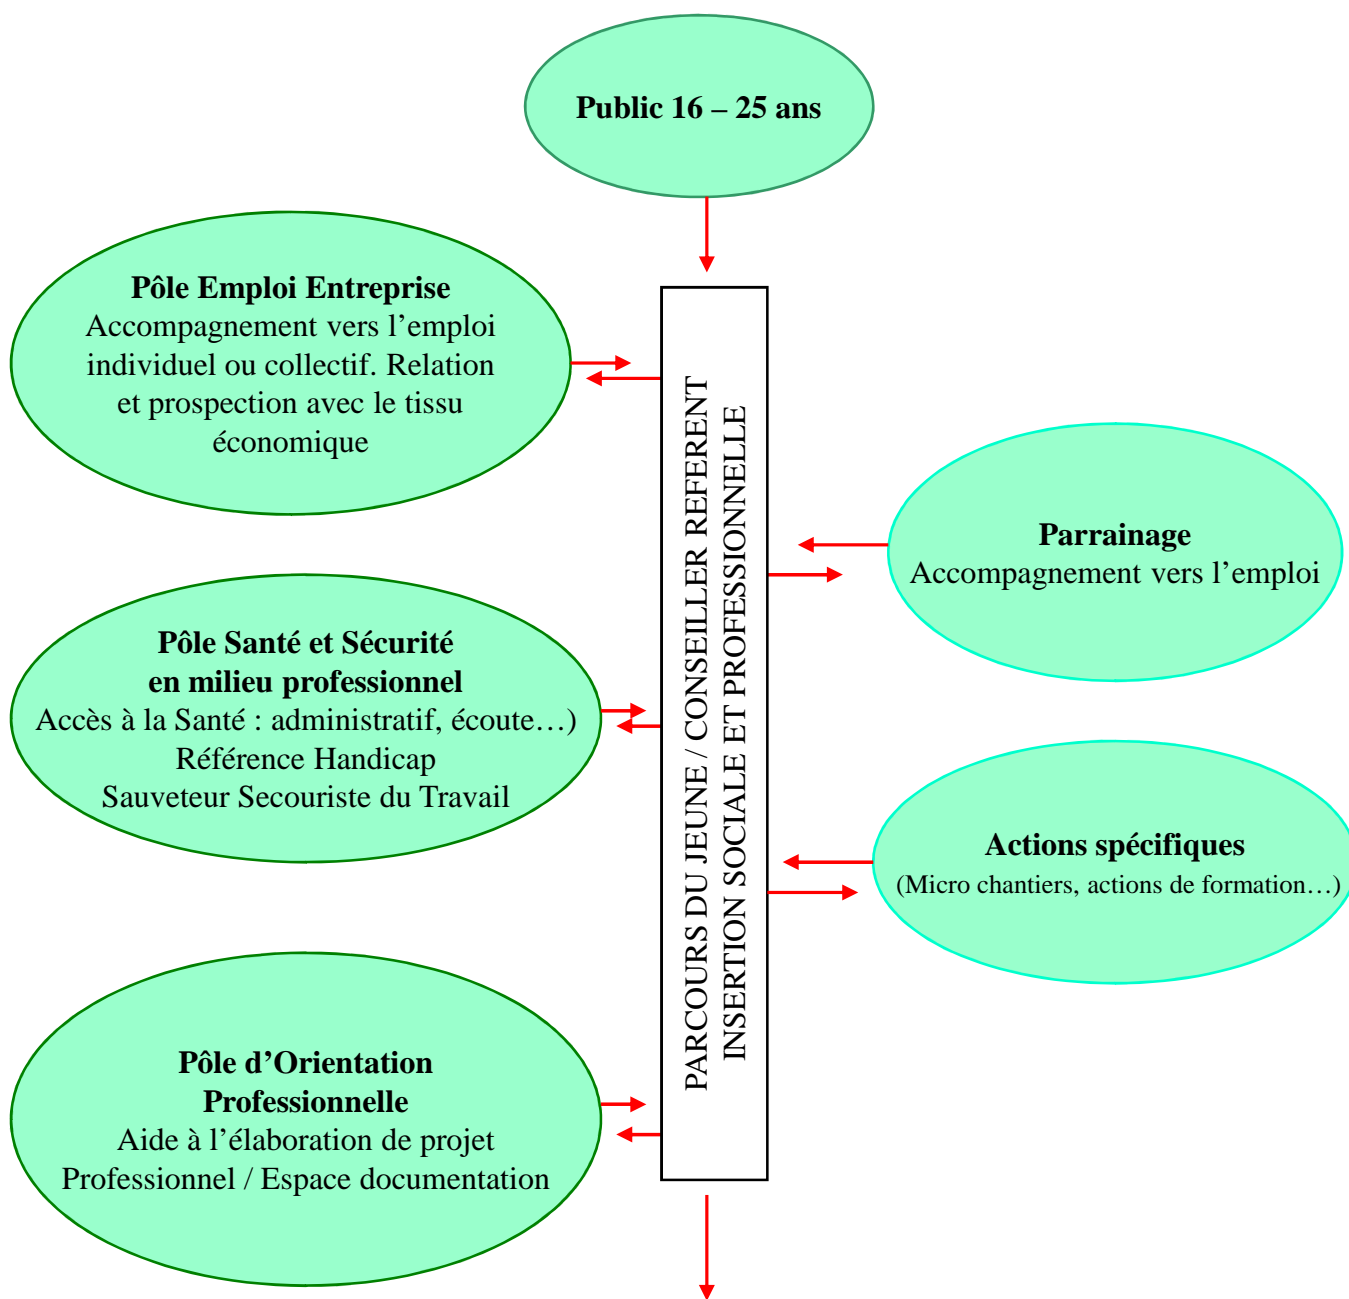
Public 16 – 25 ans

Pôle Emploi Entreprise
Accompagnement vers l’emploi individuel ou collectif. Relation et prospection avec le tissu économique

PARCOURS DU JEUNE / CONSEILLER REFERENT INSERTION SOCIALE ET PROFESSIONNELLE

Parrainage
Accompagnement vers l’emploi

Pôle Santé et Sécurité en milieu professionnel
Accès à la Santé : administratif, écoute…)
Référence Handicap
Sauveteur Secouriste du Travail

Actions spécifiques
(Micro chantiers, actions de formation…)

Pôle d’Orientation Professionnelle
Aide à l’élaboration de projet Professionnel / Espace documentation